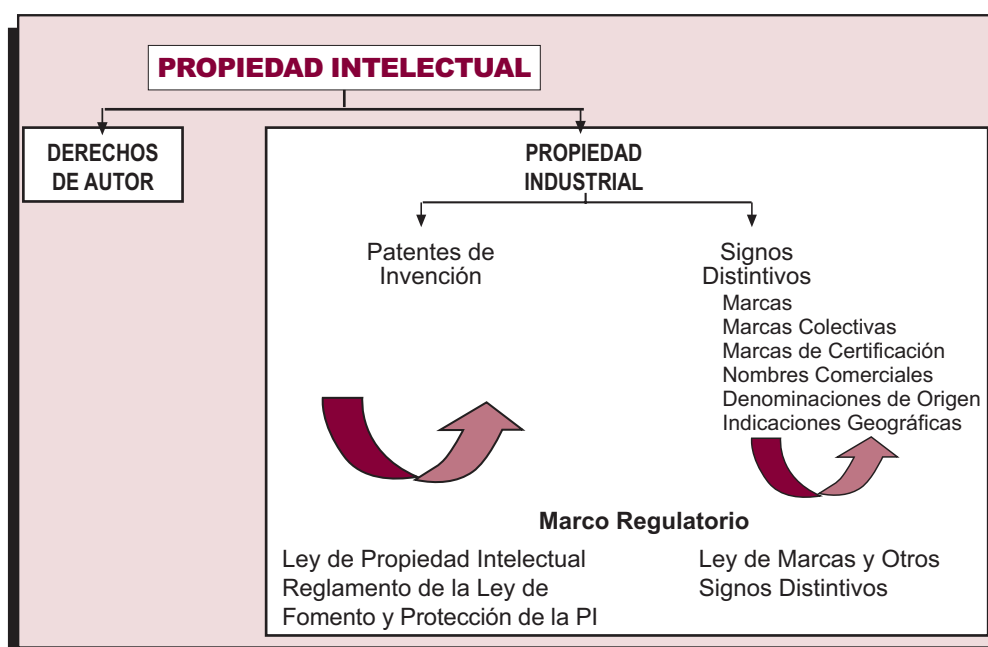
PROPIEDAD INTELECTUAL

DERECHOS DE AUTOR

PROPIEDAD INDUSTRIAL

Patentes de Invención

Signos Distintivos
Marcas
Marcas Colectivas
Marcas de Certificación
Nombres Comerciales
Denominaciones de Origen
Indicaciones Geográficas

Marco Regulatorio

Ley de Propiedad Intelectual
Reglamento de la Ley de Fomento y Protección de la PI

Ley de Marcas y Otros Signos Distintivos